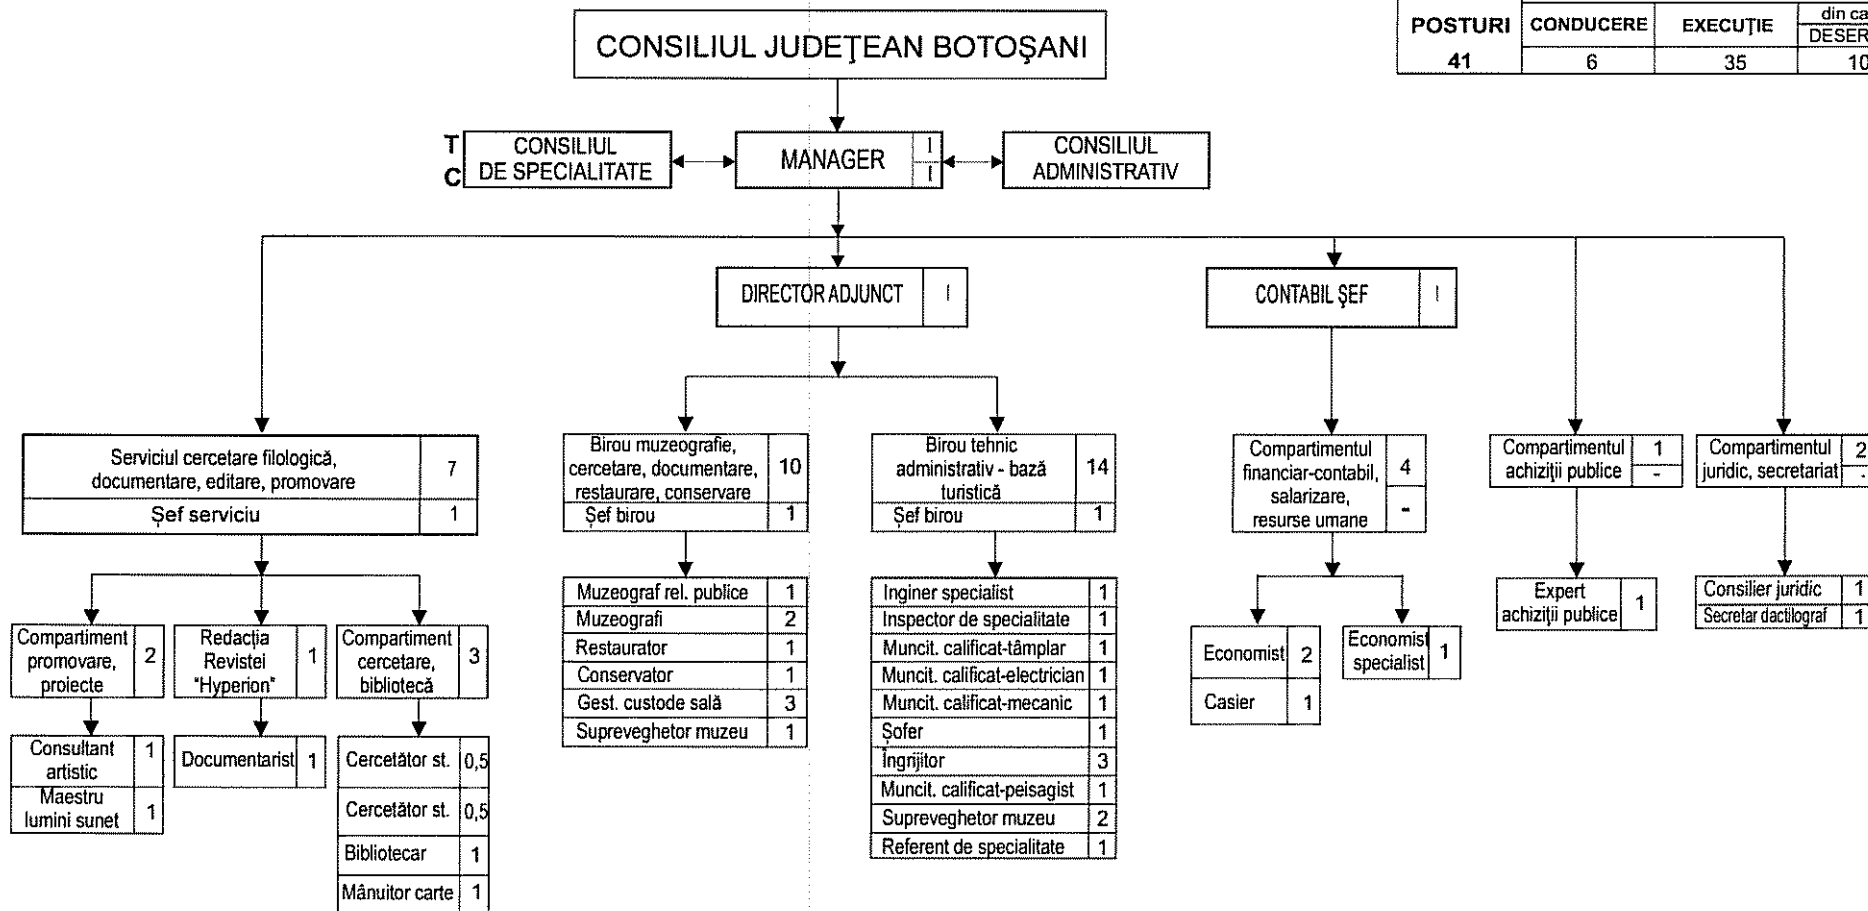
| POSTURI | CONDUCERE | EXECUȚIE | din ca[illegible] DESER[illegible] |
|---|---|---|---|
| 41 | 6 | 35 | 10 |

CONSILIUL JUDEŢEAN BOTOŞANI

T C CONSILIUL DE SPECIALITATE

MANAGER 1 1

CONSILIUL ADMINISTRATIV

DIRECTOR ADJUNCT 1

CONTABIL ŞEF 1

Serviciul cercetare filologică, documentare, editare, promovare 7
Şef serviciu 1

Compartiment promovare, proiecte 2
Consultant artistic 1
Maestru lumini sunet 1

Redacția Revistei "Hyperion" 1
Documentarist 1

Compartiment cercetare, bibliotecă 3
Cercetător st. 0,5
Cercetător st. 0,5
Bibliotecar 1
Mânuitor carte 1

Birou muzeografie, cercetare, documentare, restaurare, conservare 10
Şef birou 1

| Muzeograf rel. publice | 1 |
|---|---|
| Muzeografi | 2 |
| Restaurator | 1 |
| Conservator | 1 |
| Gest. custode sală | 3 |
| Supreveghetor muzeu | 1 |

Birou tehnic administrativ - bază turistică 14
Şef birou 1

| Inginer specialist | 1 |
|---|---|
| Inspector de specialitate | 1 |
| Muncit. calificat-tâmplar | 1 |
| Muncit. calificat-electrician | 1 |
| Muncit. calificat-mecanic | 1 |
| Şofer | 1 |
| Îngrijitor | 3 |
| Muncit. calificat-peisagist | 1 |
| Supreveghetor muzeu | 2 |
| Referent de specialitate | 1 |

Compartimentul financiar-contabil, salarizare, resurse umane 4 -

Economist 2
Casier 1

Economist specialist 1

Compartimentul achiziţii publice 1 -
Expert achiziţii publice 1

Compartimentul juridic, secretariat 2 -
Consilier juridic 1
Secretar dactilograf 1